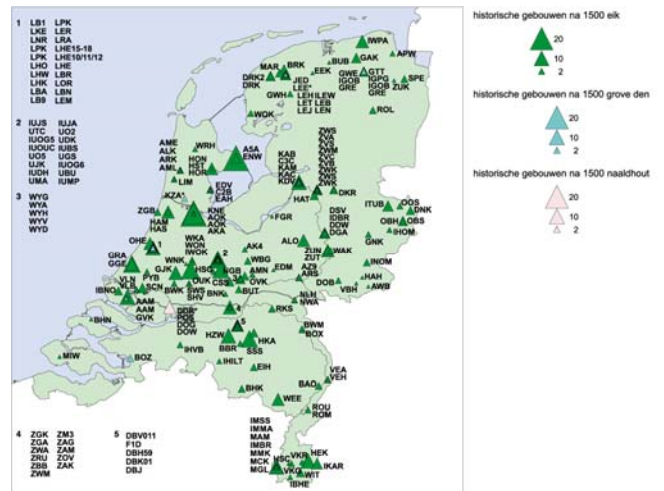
historische gebouwen na 1500 eik
20
10
2

historische gebouwen na 1500 grove den
20
10
2

historische gebouwen na 1500 naaldhout
20
10
2

1 LB1 LPK
LKE LER
LNR LRA
LPK LHE15-18
LPK LHE10/11/12
LHO LHE
LHW LBR
LHK LOR
LBA LBN
LB9 LEM

2 IUJS IUJA
UTC UO2
IUOG5 UDK
IUOUC IUBS
UO5 UGS
UJK IUOG6
IUDH UBU
UMA IUMP

3 WYG
WYA
WYH
WYV
WYD

4 ZGK ZM3
ZGA ZAG
ZWA ZAM
ZRU ZOV
ZBB ZAK
ZWM

5 DBV011
F1D
DBH59
DBK01
DBJ

IWPA
APW
MAR
BRK
BUB
GAK
DRK2
EEK
GWE
GTT
SPE
ZUK
GWH
JED
LEE
LEH
LEW
IGOB
IGPG
LET
LEB
IGOB
GRE
LEN
ROL
WOK
AME
ALK
ARK
AMR
LIM
WRH
HON
HST
HOR
ASA
ENW
ZWS
ZVS
ZWM
ZWW
KAB
CIC
KAF
KAC
KDV
ZWK
HAT
DKR
EDV
EHB
EAH
ZGB
HAM
HAS
KNE
AOK
AKA
FGR
DSV
IDBR
DOW
DGA
ITUB
OOS
DNK
OBH
OBS
IHOM
WKA
WON
IWOK
AK4
ALO
ZUN
ZUT
AZ9
ARS
WAK
GNK
INOM
OHE
GRA
GGE
WNK
GJK
HSC
IOUK
ICSS
BWK
SWS
SHV
BNKL
DGB
AMN
OVK
WBG
EDM
HAH
AWB
VLN
VLA
IBNG
PYB
SCN
DOB
VBH
BAM
AAM
GVK
NLH
NWA
BUT
BHN
DBP
DOS
DOO
DOW
RKS
BWM
BOX
MIW
BOZ
IHVB
HZW
BBR
SSS
HKA
IHILT
EIH
VEA
VEH
BHK
BAO
WEE
ROU
ROM
IMSS
IMMA
MAM
IMBR
MMK
MCK
MGL
ISC
VKR
VKG
HEK
IKAR
WIT
IBHE
1
2
5